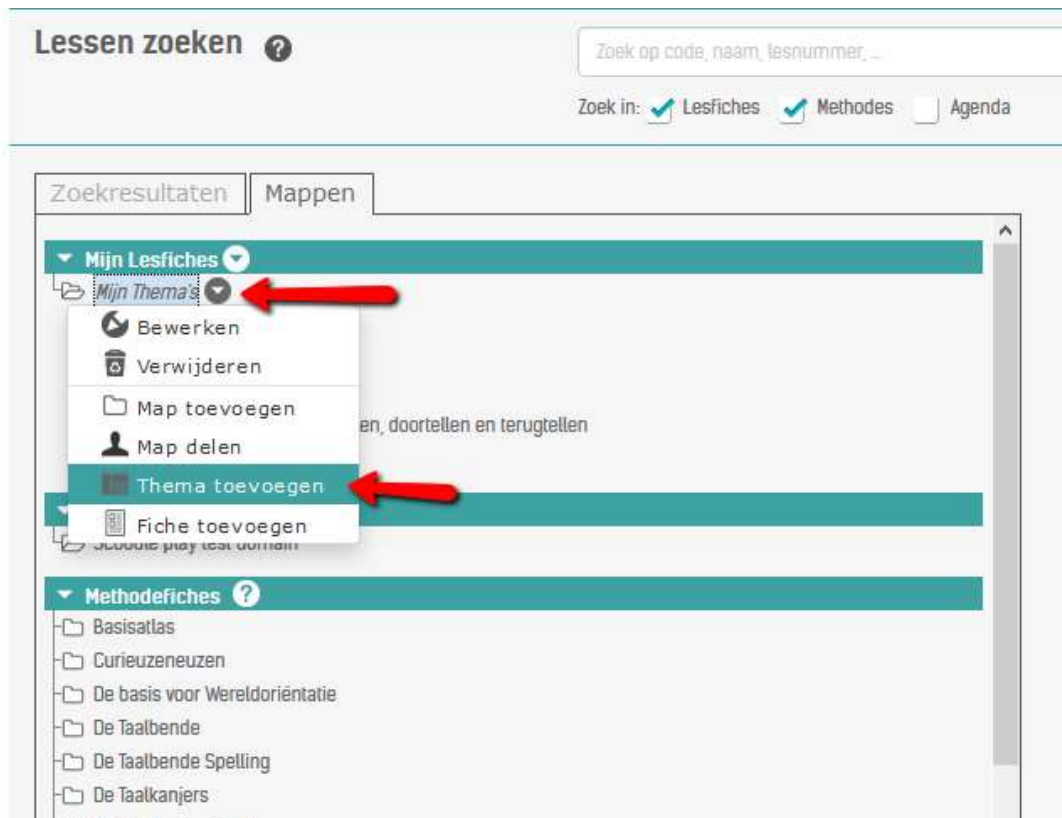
Lessen zoeken

Zoek op code, naam, lesnummer, ...

Zoek in: Lesfiches Methodes Agenda

Zoekresultaten Mappen

Mijn Lesfiches

Mijn Thema's

Bewerken

Verwijderen

Map toevoegen

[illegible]en, doortellen en terugtellen

Map delen

Thema toevoegen

Fiche toevoegen

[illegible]

Methodefiches

Basisatlas

Curieuzeneuzen

De basis voor Wereldoriëntatie

De Taalbende

De Taalbende Spelling

De Taalkanjers